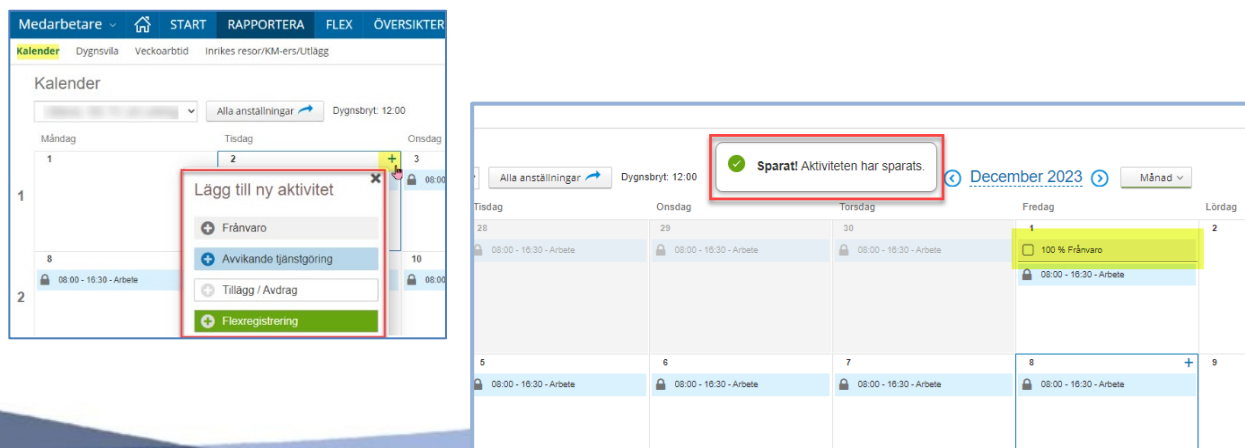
Medarbetare START RAPPORTERA FLEX ÖVERSIKTER

Kalender Dygnsvila Veckoarbtid Inrikes resor/KM-ers/Utlägg

Kalender

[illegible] Alla anställningar Dygnsbryt: 12:00

Måndag Tisdag Onsdag

1 2 + 3

1

Lägg till ny aktivitet

Frånvaro

Avvikande tjänstgöring

Tillägg / Avdrag

Flexregistrering

8 10

08:00 - 16:30 - Arbete

2

Alla anställningar Dygnsbryt: 12:00

Sparat! Aktiviteten har sparats.

December 2023 Månad

Tisdag Onsdag Torsdag Fredag Lördag

28 29 30 1 2

08:00 - 16:30 - Arbete 08:00 - 16:30 - Arbete 08:00 - 16:30 - Arbete

100 % Frånvaro

08:00 - 16:30 - Arbete

5 6 7 8 + 9

08:00 - 16:30 - Arbete 08:00 - 16:30 - Arbete 08:00 - 16:30 - Arbete 08:00 - 16:30 - Arbete